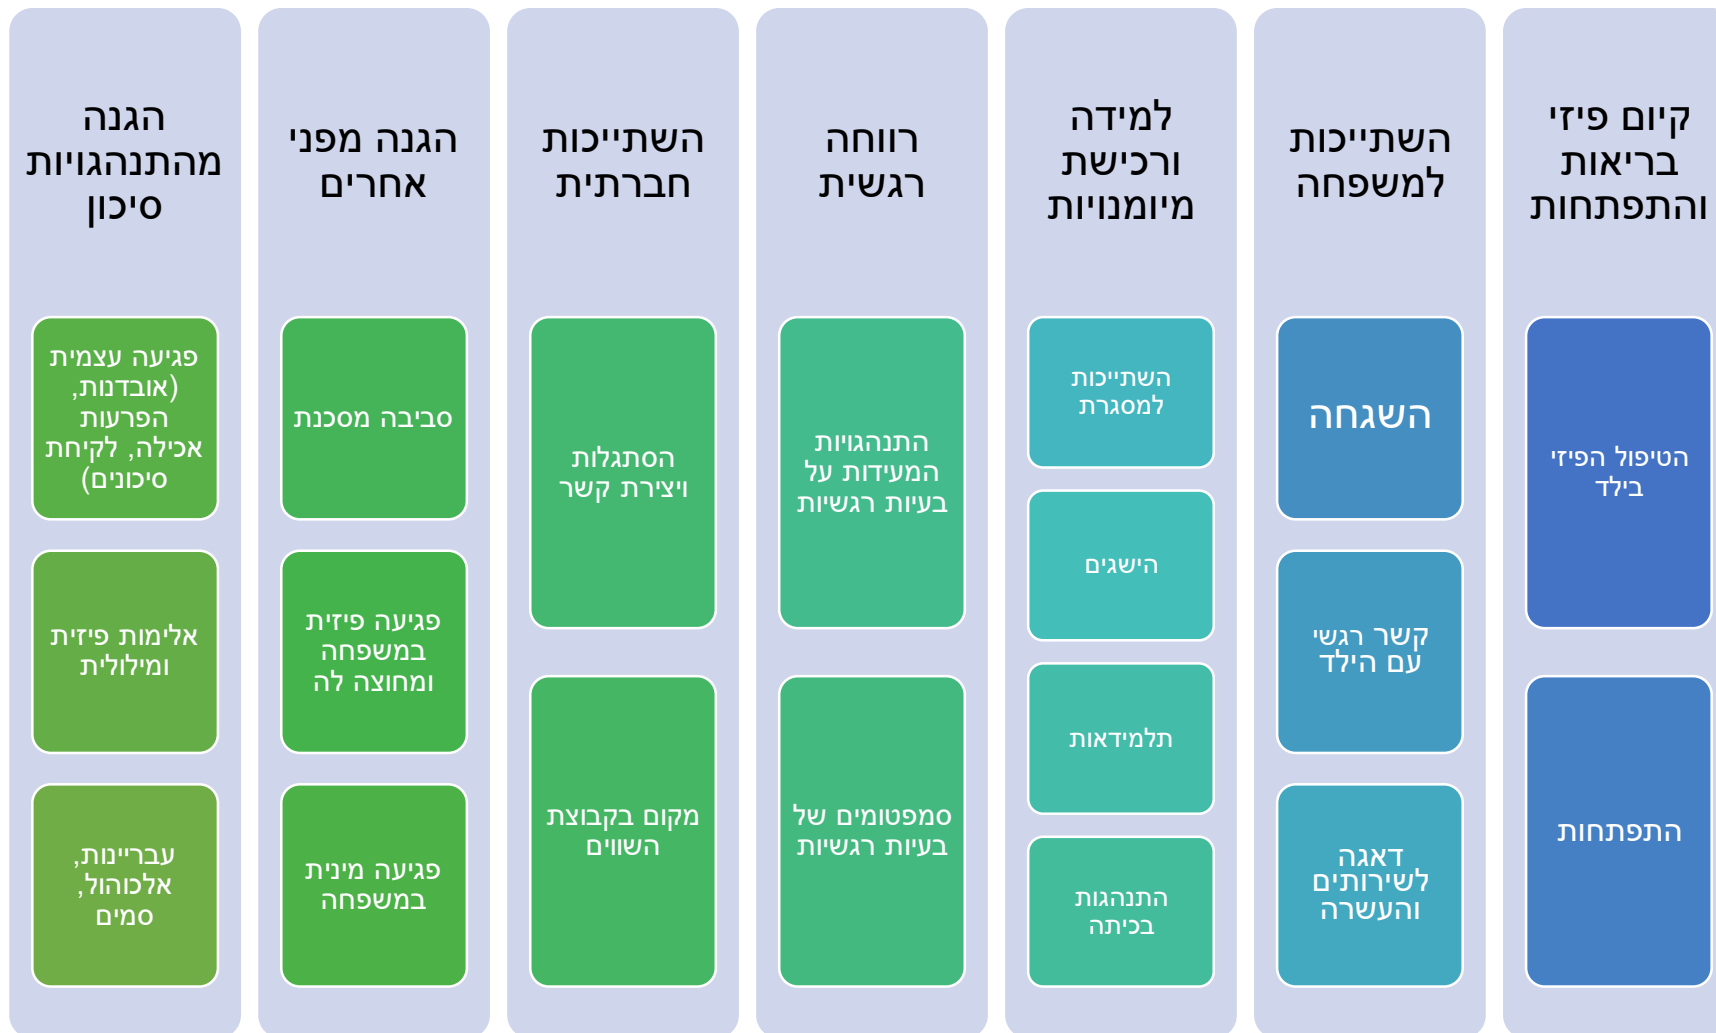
קיום פיזי בריאות והתפתחות

הטיפול הפיזי בילד

התפתחות

השתייכות למשפחה

השגחה

קשר רגשי עם הילד

דאגה לשירותים והעשרה

למידה ורכישת מיומנויות

השתייכות למסגרת

הישגים

תלמידאות

התנהגות בכיתה

רווחה רגשית

התנהגויות המעידות על בעיות רגשיות

סמפטומים של בעיות רגשיות

השתייכות חברתית

הסתגלות ויצירת קשר

מקום בקבוצת השווים

הגנה מפני אחרים

סביבה מסכנת

פגיעה פיזית במשפחה ומחוצה לה

פגיעה מינית במשפחה

הגנה מהתנהגויות סיכון

פגיעה עצמית (אובדנות, הפרעות אכילה, לקיחת סיכונים)

אלימות פיזית ומילולית

עבריינות, אלכוהול, סמים